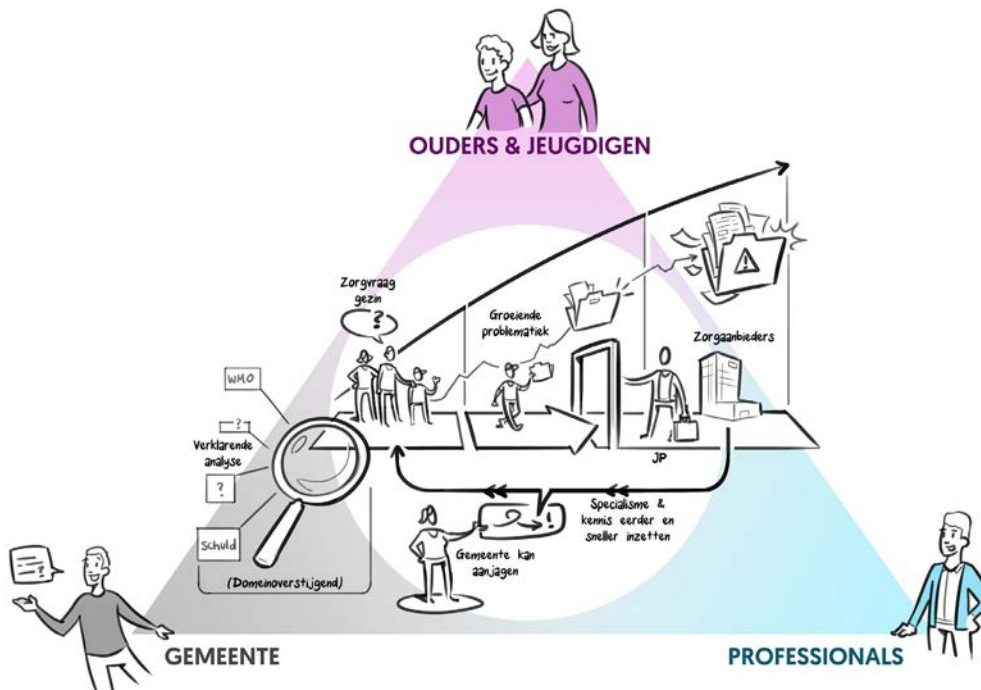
OUDERS & JEUGDIGEN

Zorgvraag gezin

?

Groeiende problematiek

Zorgaanbieders

WMO

?

Verklarende analyse

?

Schuld

(Domeinoverstijgend)

JP

Specialisme & kennis eerder en sneller inzetten

!

Gemeente kan aanjagen

GEMEENTE

PROFESSIONALS